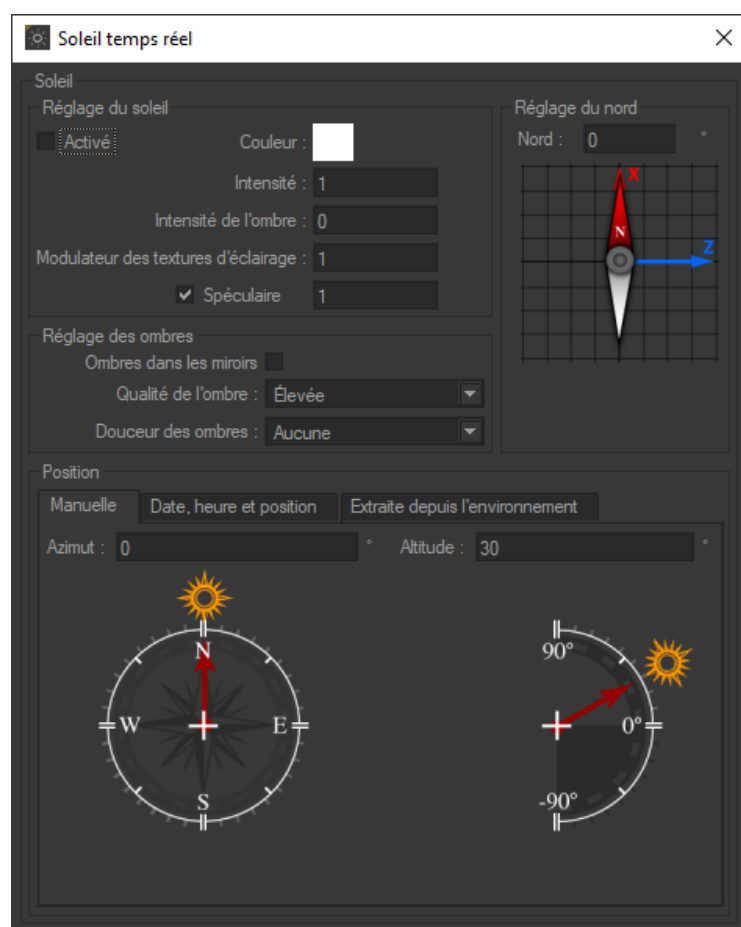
Soleil temps réel

Soleil

Réglage du soleil

Activé

Couleur :

Intensité : 1

Intensité de l'ombre : 0

Modulateur des textures d'éclairage : 1

Spéculaire 1

Réglage du nord

Nord : 0 °

X

N

Z

Réglage des ombres

Ombres dans les miroirs

Qualité de l'ombre : Élevée

Douceur des ombres : Aucune

Position

Manuelle | Date, heure et position | Extraite depuis l'environnement

Azimut : 0 °

Altitude : 30 °

N

W

E

S

90°

0°

-90°